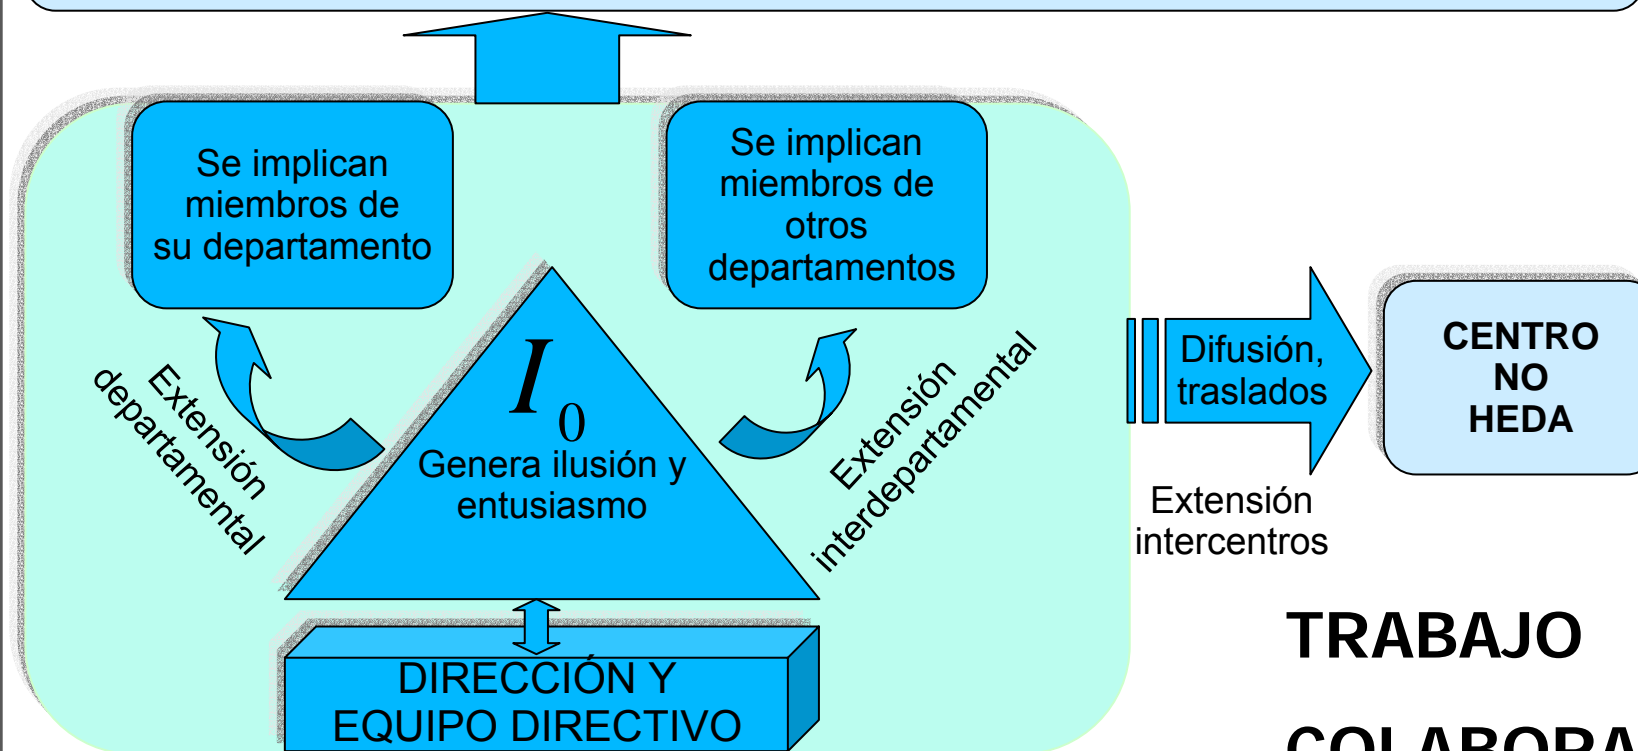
Se implican miembros de su departamento

Se implican miembros de otros departamentos

Extensión departamental

$I_0$

Genera ilusión y entusiasmo

Extensión interdepartamental

Difusión, traslados

CENTRO NO HEDA

Extensión intercentros

DIRECCIÓN Y EQUIPO DIRECTIVO

TRABAJO

COLABORA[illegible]